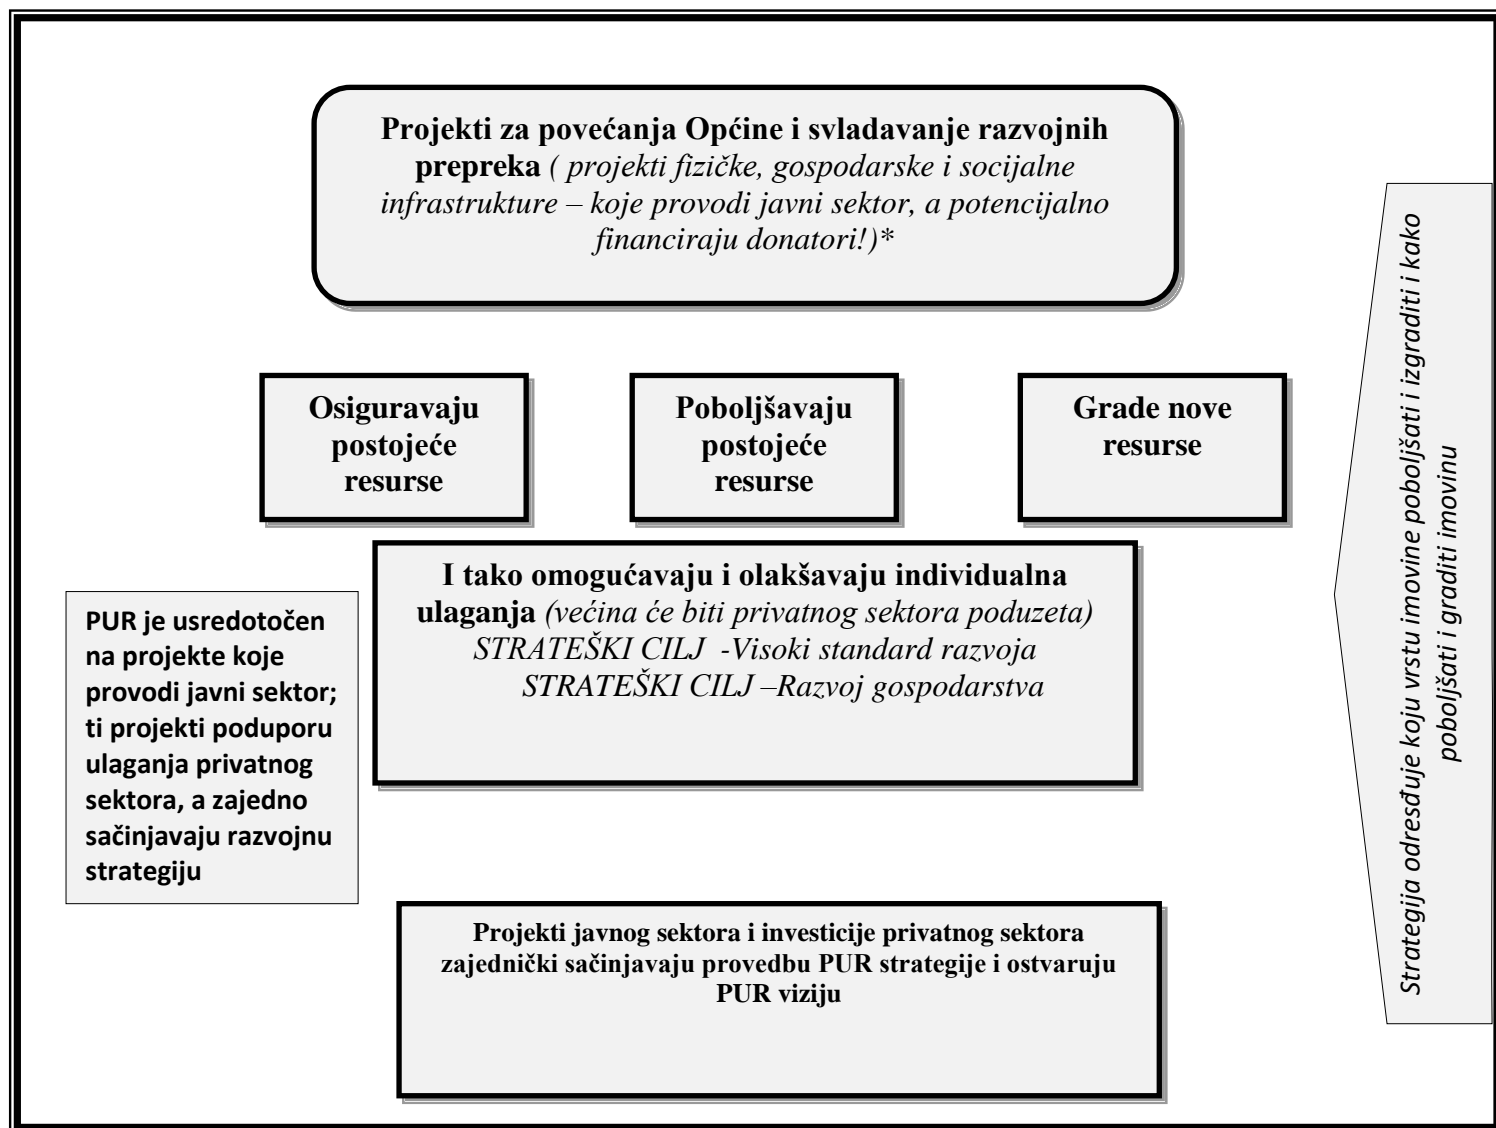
**Projekti za povećanja Općine i svladavanje razvojnih prepreka** *( projekti fizičke, gospodarske i socijalne infrastrukture – koje provodi javni sektor, a potencijalno financiraju donatori!)**

Strategija odresđuje koju vrstu imovine poboljšati i izgraditi i kako poboljšati i graditi imovinu

**Osiguravaju postojeće resurse**

**Poboljšavaju postojeće resurse**

**Grade nove resurse**

**I tako omogućavaju i olakšavaju individualna ulaganja** *(većina će biti privatnog sektora poduzeta)*
*STRATEŠKI CILJ -Visoki standard razvoja*
*STRATEŠKI CILJ –Razvoj gospodarstva*

**PUR je usredotočen na projekte koje provodi javni sektor; ti projekti poduporu ulaganja privatnog sektora, a zajedno sačinjavaju razvojnu strategiju**

**Projekti javnog sektora i investicije privatnog sektora zajednički sačinjavaju provedbu PUR strategije i ostvaruju PUR viziju**